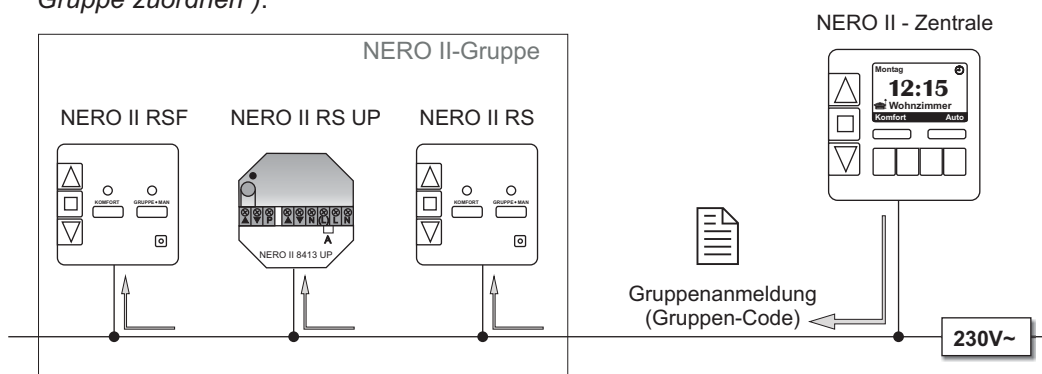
Gruppe zuordnen").

NERO II - Zentrale

NERO II-Gruppe

NERO II RSF

NERO II RS UP

NERO II RS

KOMFORT GRUPPE+MAN

P N L N

NERO II 8413 UP

KOMFORT GRUPPE+MAN

Montag
12:15
Wohnzimmer
Komfort Auto

Gruppenanmeldung
(Gruppen-Code)

230V~